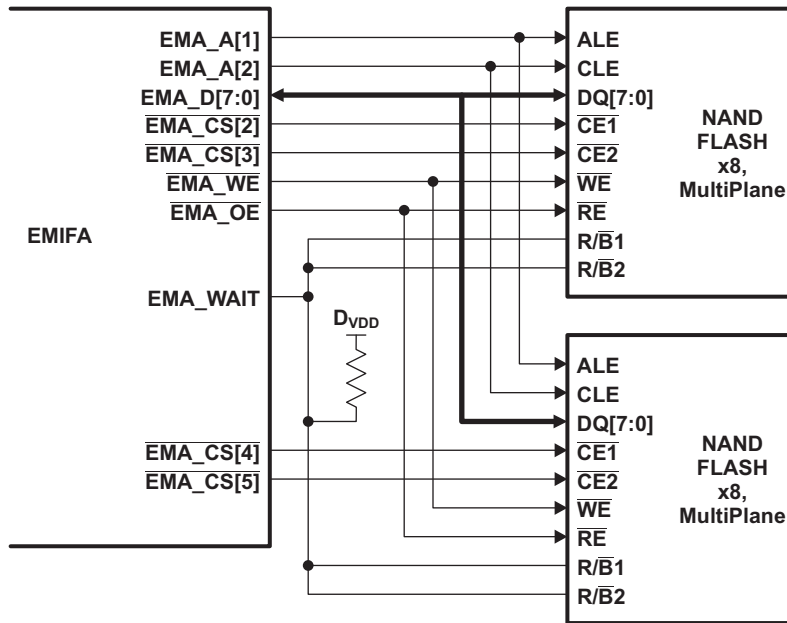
EMA_A[1]
EMA_A[2]
EMA_D[7:0]
$\overline{\text{EMA\_CS[2]}}$
$\overline{\text{EMA\_CS[3]}}$
$\overline{\text{EMA\_WE}}$
$\overline{\text{EMA\_OE}}$

EMIFA

EMA_WAIT

$D_{VDD}$

$\overline{\text{EMA\_CS[4]}}$
$\overline{\text{EMA\_CS[5]}}$

ALE
CLE
DQ[7:0]
$\overline{\text{CE1}}$
$\overline{\text{CE2}}$
$\overline{\text{WE}}$
$\overline{\text{RE}}$
R/$\overline{\text{B}}$1
R/$\overline{\text{B}}$2

NAND FLASH x8, MultiPlane

ALE
CLE
DQ[7:0]
$\overline{\text{CE1}}$
$\overline{\text{CE2}}$
$\overline{\text{WE}}$
$\overline{\text{RE}}$
R/$\overline{\text{B}}$1
R/$\overline{\text{B}}$2

NAND FLASH x8, MultiPlane